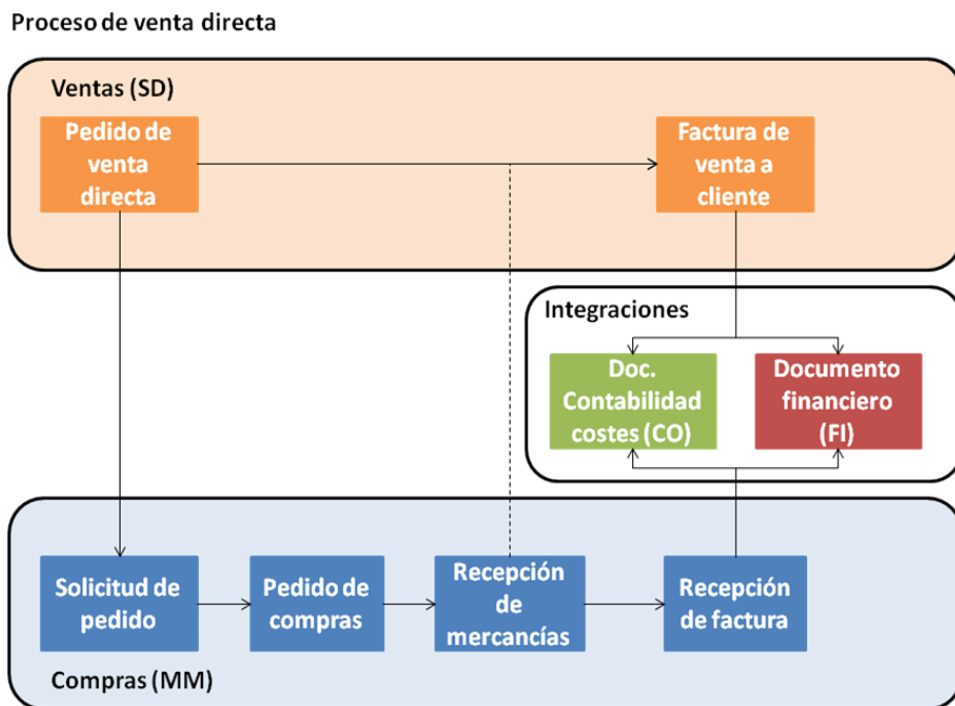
Proceso de venta directa

Ventas (SD)

Pedido de venta directa

Factura de venta a cliente

Integraciones

Doc. Contabilidad costes (CO)

Documento financiero (FI)

Solicitud de pedido

Pedido de compras

Recepción de mercancías

Recepción de factura

Compras (MM)